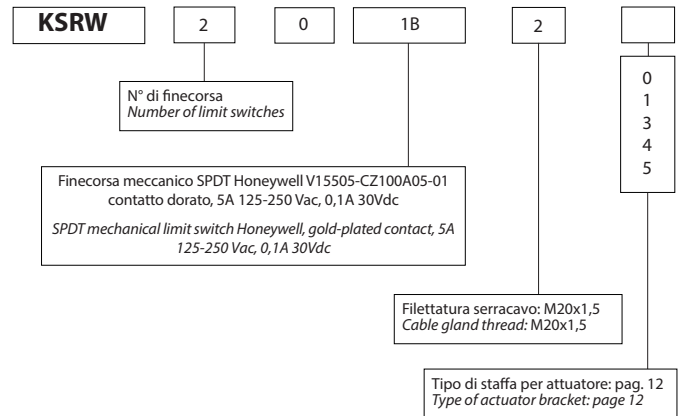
KSRW

2

0

1B

2

0
1
3
4
5

N° di finecorsa
*Number of limit switches*

Finecorsa meccanico SPDT Honeywell V15505-CZ100A05-01 contatto dorato, 5A 125-250 Vac, 0,1A 30Vdc

*SPDT mechanical limit switch Honeywell, gold-plated contact, 5A 125-250 Vac, 0,1A 30Vdc*

Filettatura serracavo: M20x1,5
*Cable gland thread:* M20x1,5

Tipo di staffa per attuatore: pag. 12
*Type of actuator bracket: page 12*